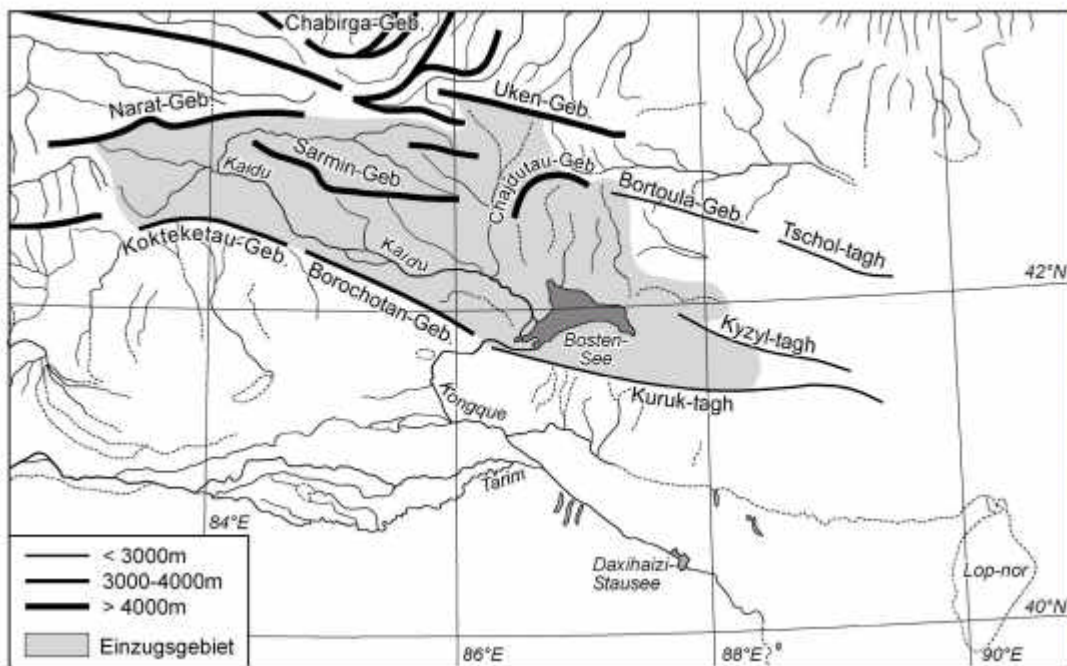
Chabirga-Geb.
Uken-Geb.
Narat-Geb.
Sarmin-Geb
Kaidu
Chaidutau-Geb.
Bortoula-Geb.
Tschol-tagh
Kokteketau-Geb.
Kaidu
Borochotan-Geb.
42°N
Bosten-See
Kyzyl-tagh
Kongque
Kuruk-tagh
Tarim
84°E
Daxihaizi-Stausee
Lop-nor
40°N
86°E
88°E
90°E

< 3000m
3000-4000m
> 4000m
Einzugsgebiet